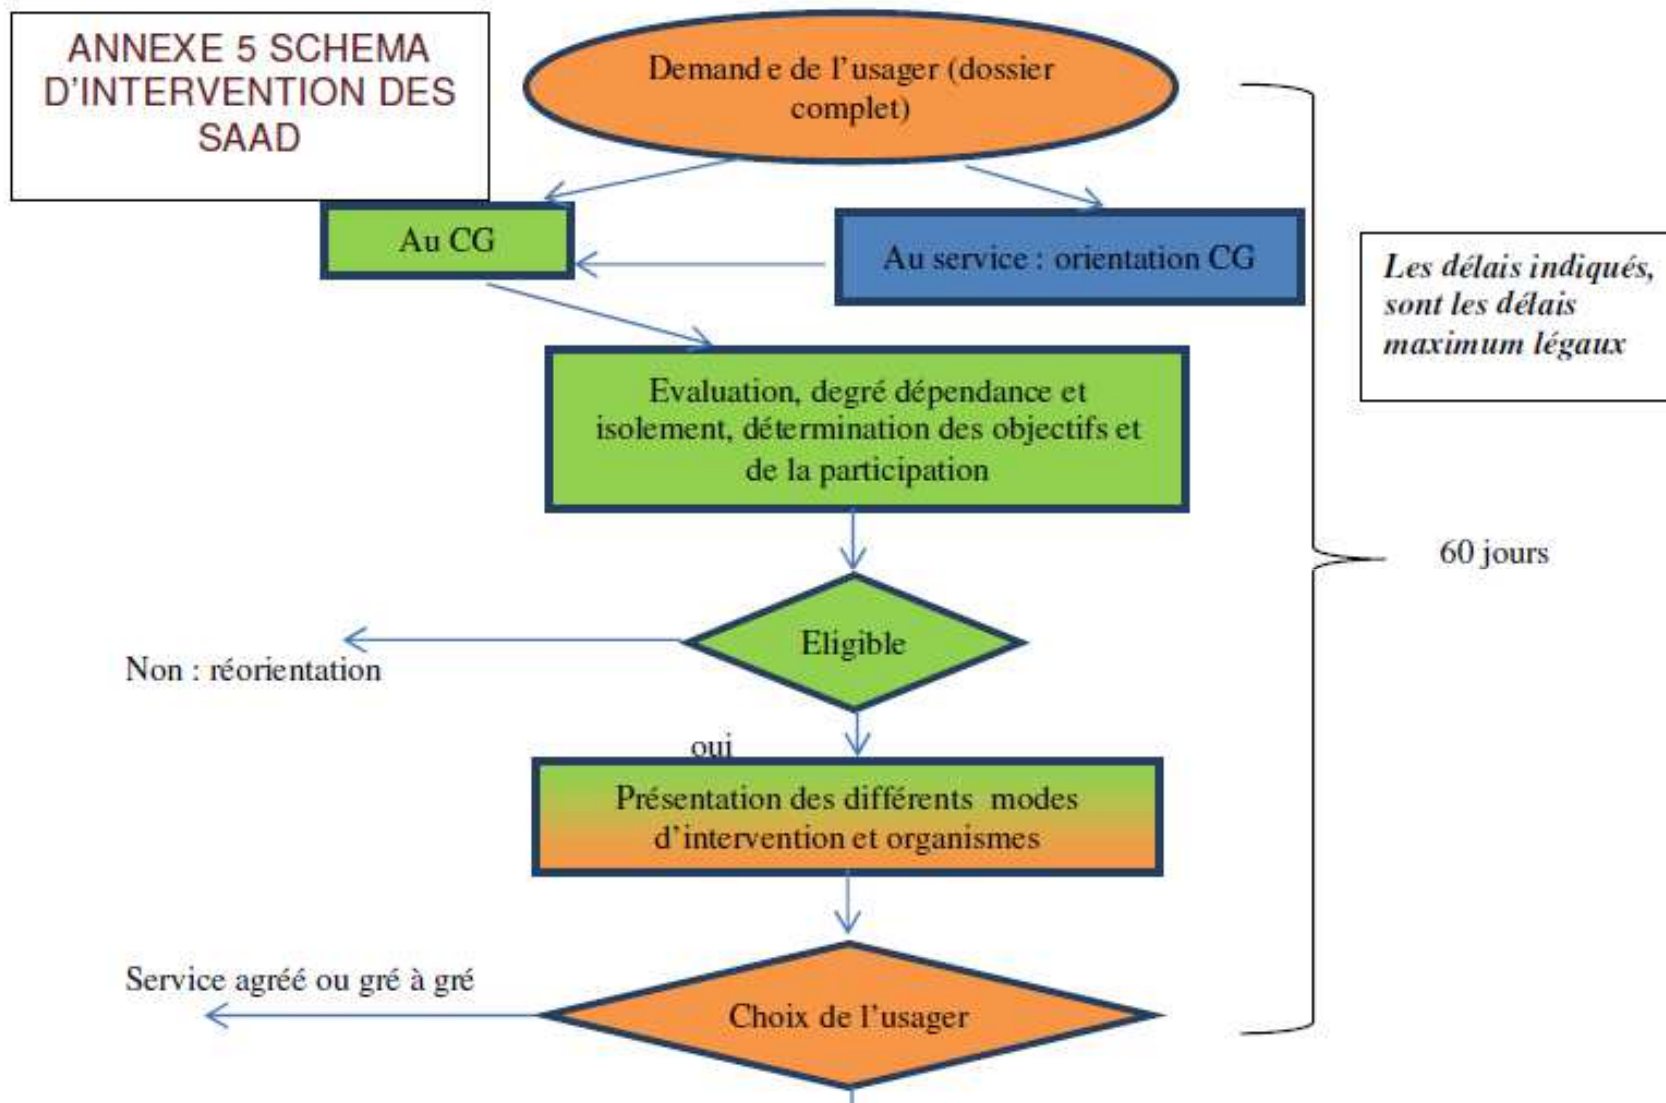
ANNEXE 5 SCHEMA D'INTERVENTION DES SAAD

Demand e de l'usager (dossier complet)

Au CG

Au service : orientation CG

Les délais indiqués, sont les délais maximum légaux

Evaluation, degré dépendance et isolement, détermination des objectifs et de la participation

60 jours

Eligible

Non : réorientation

oui

Présentation des différents modes d'intervention et organismes

Service agréé ou gré à gré

Choix de l'usager